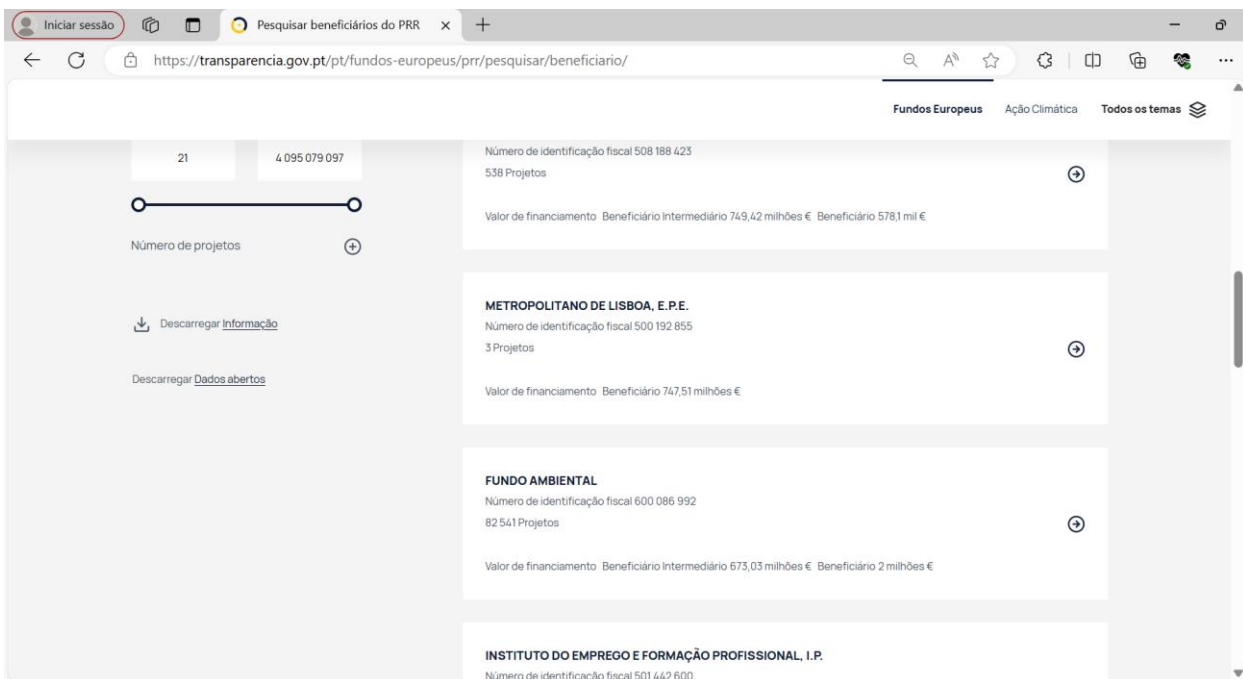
Iniciar sessão

Pesquisar beneficiários do PRR

https://transparencia.gov.pt/pt/fundos-europeus/prr/pesquisar/beneficiario/

Fundos Europeus   Ação Climática   Todos os temas

21   4 095 079 097

Número de projetos

Descarregar Informação

Descarregar Dados abertos

Número de identificação fiscal 508 188 423
538 Projetos

Valor de financiamento Beneficiário Intermediário 749,42 milhões € Beneficiário 578,1 mil €

METROPOLITANO DE LISBOA, E.P.E.
Número de identificação fiscal 500 192 855
3 Projetos

Valor de financiamento Beneficiário 747,51 milhões €

FUNDO AMBIENTAL
Número de identificação fiscal 600 086 992
82 541 Projetos

Valor de financiamento Beneficiário Intermediário 673,03 milhões € Beneficiário 2 milhões €

INSTITUTO DO EMPREGO E FORMAÇÃO PROFISSIONAL, I.P.
Número de identificação fiscal 501 442 600